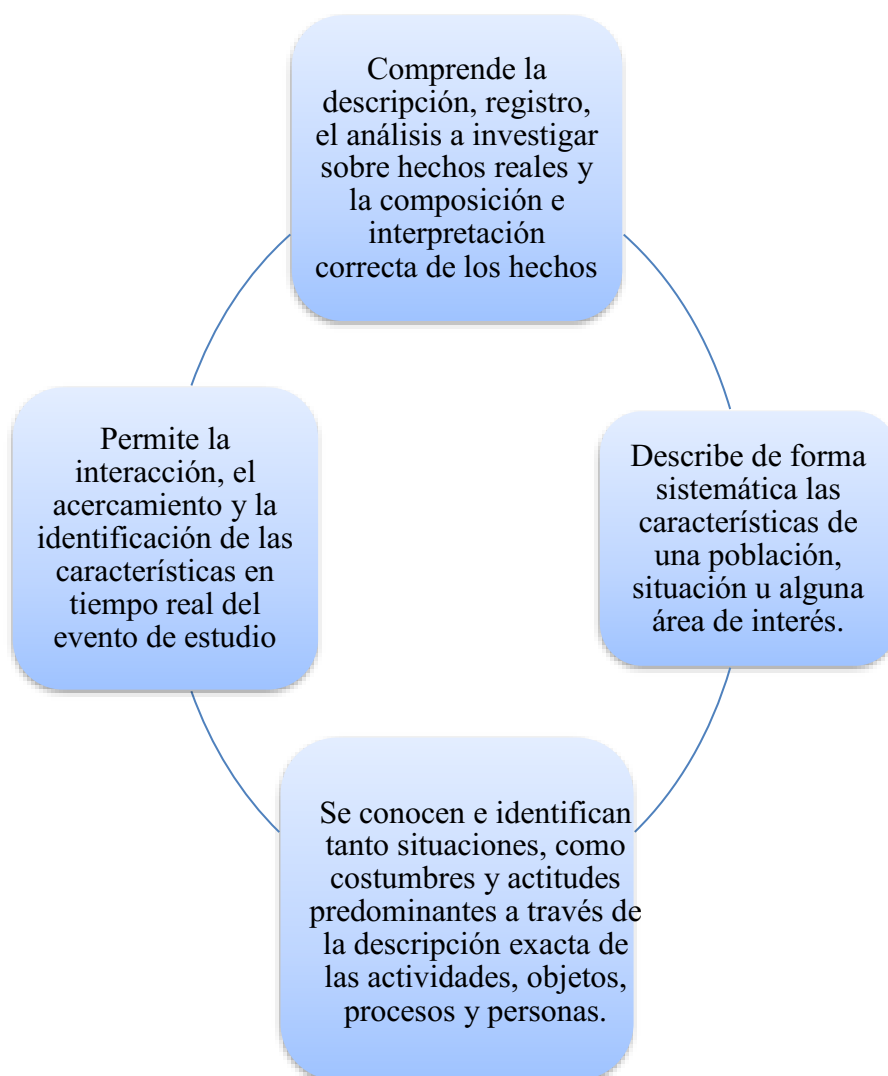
Comprende la descripción, registro, el análisis a investigar sobre hechos reales y la composición e interpretación correcta de los hechos

Describe de forma sistemática las características de una población, situación u alguna área de interés.

Se conocen e identifican tanto situaciones, como costumbres y actitudes predominantes a través de la descripción exacta de las actividades, objetos, procesos y personas.

Permite la interacción, el acercamiento y la identificación de las características en tiempo real del evento de estudio